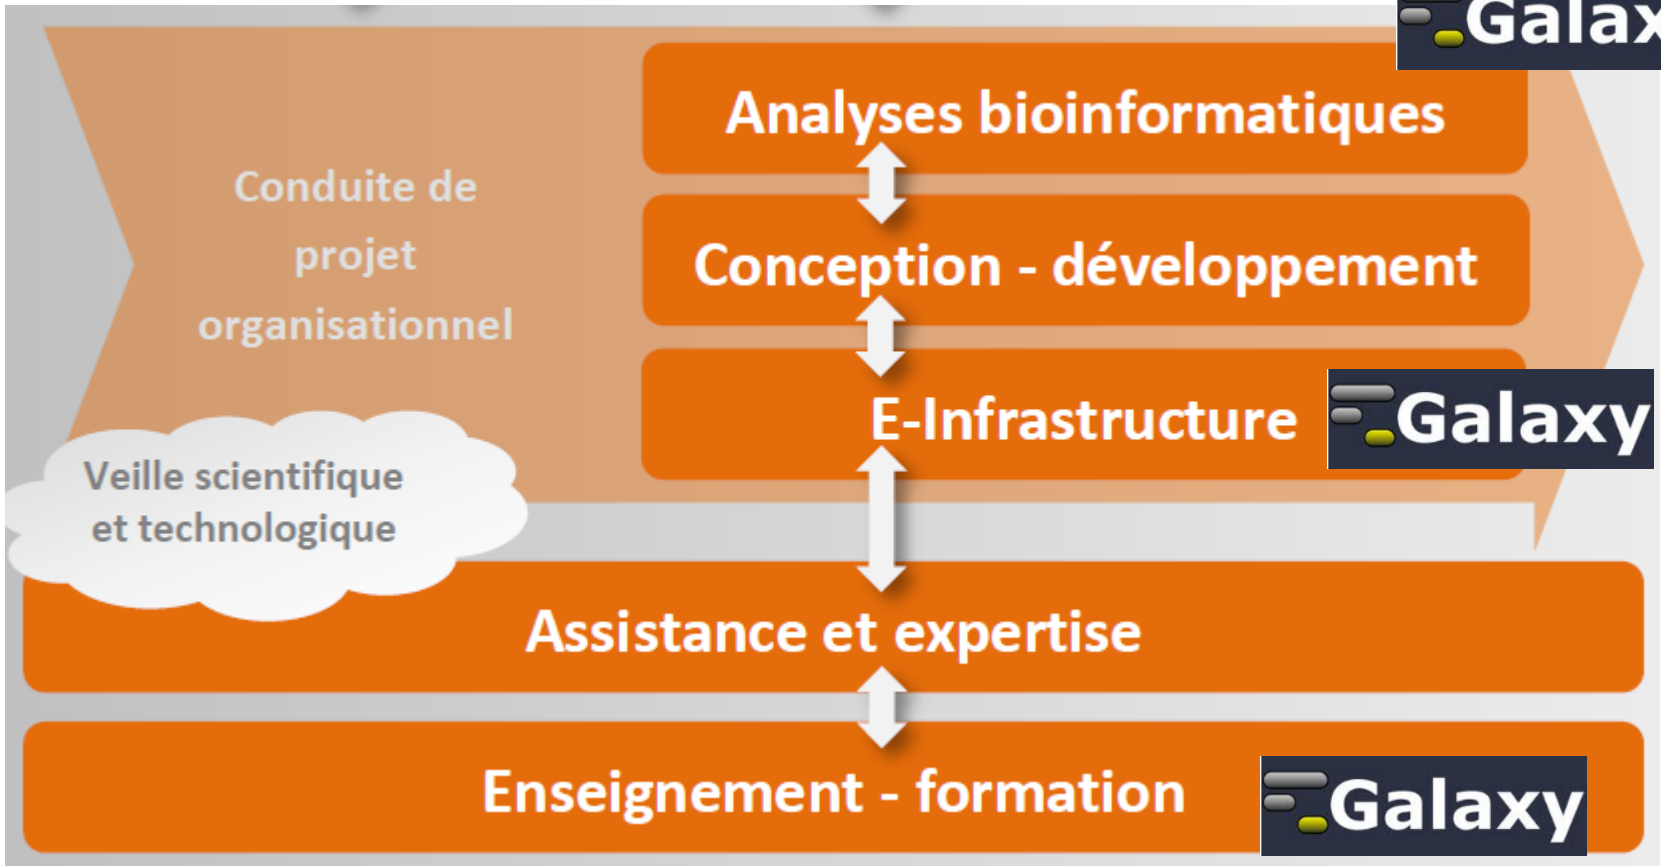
Galax

Conduite de projet organisationnel

Analyses bioinformatiques

Conception - développement

E-Infrastructure

Galaxy

Veille scientifique et technologique

Assistance et expertise

Enseignement - formation

Galaxy